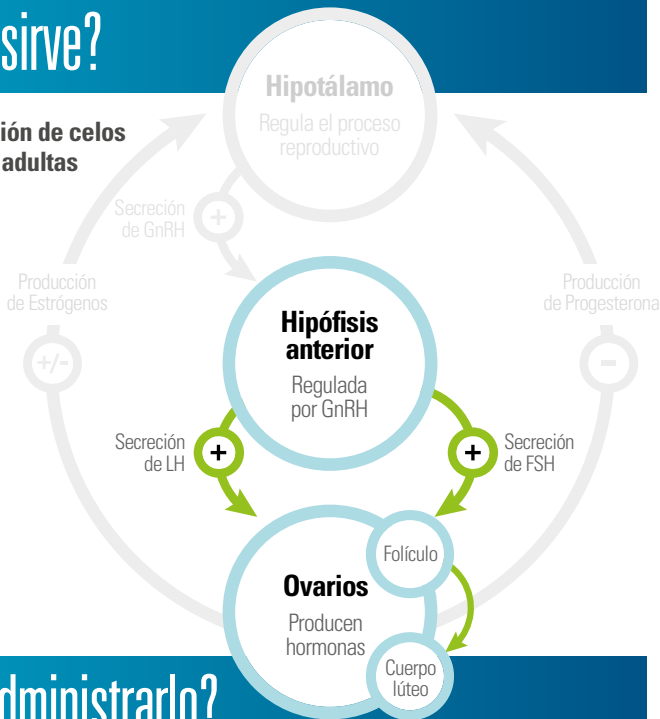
sirve?

ión de celos
adultas

Hipotálamo
Regula el proceso reproductivo

Secreción de GnRH
+

Producción de Estrógenos
+/-

Producción de Progesterona
-

Hipófisis anterior
Regulada por GnRH

Secreción de LH
+

+
Secreción de FSH

Folículo

Ovarios
Producen hormonas

Cuerpo lúteo

dministrarlo?